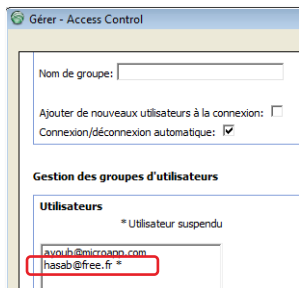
Gérer - Access Control

Nom de groupe:

Ajouter de nouveaux utilisateurs à la connexion:

Connexion/déconnexion automatique:

Gestion des groupes d'utilisateurs

Utilisateurs

* Utilisateur suspendu

ayoub@microapp.com
hasab@free.fr *